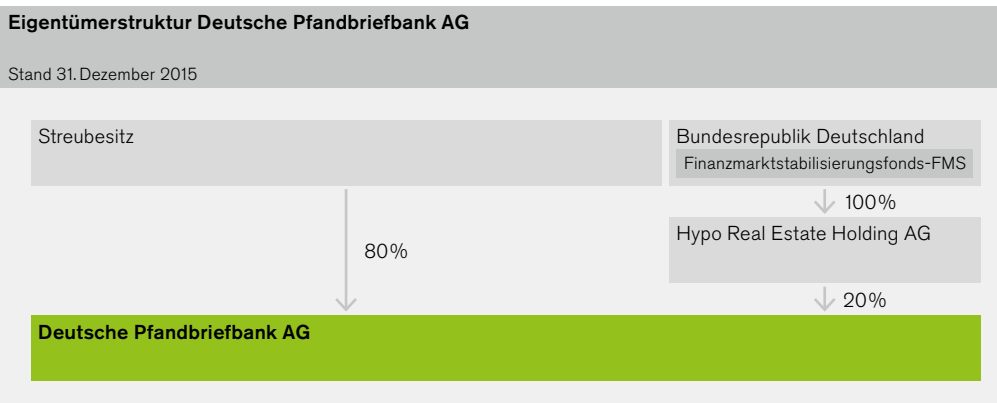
Eigentümerstruktur Deutsche Pfandbriefbank AG

Stand 31. Dezember 2015

Streubesitz

Bundesrepublik Deutschland

Finanzmarktstabilisierungsfonds-FMS

100%

Hypo Real Estate Holding AG

80%

20%

Deutsche Pfandbriefbank AG